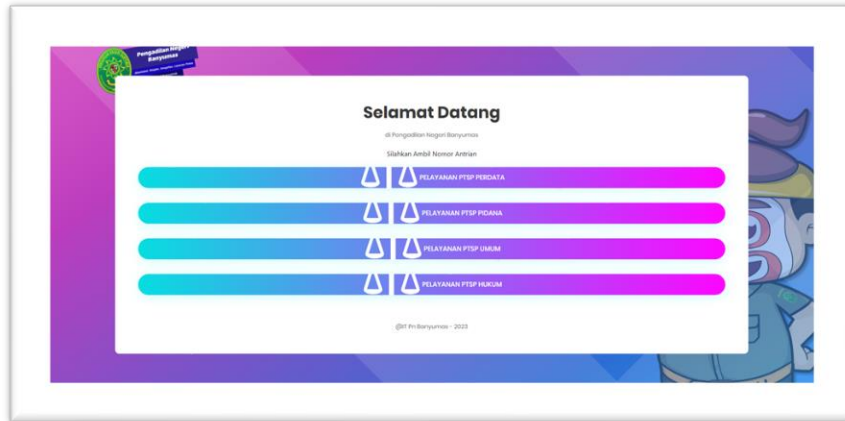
Pengadilan Negeri Banyumas

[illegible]

Selamat Datang

di Pengadilan Negeri Banyumas

Silahkan Ambil Nomor Antrian

PELAYANAN PTSP PERDATA

PELAYANAN PTSP PIDANA

PELAYANAN PTSP UMUM

PELAYANAN PTSP HUKUM

@IT Pn Banyumas - 2023